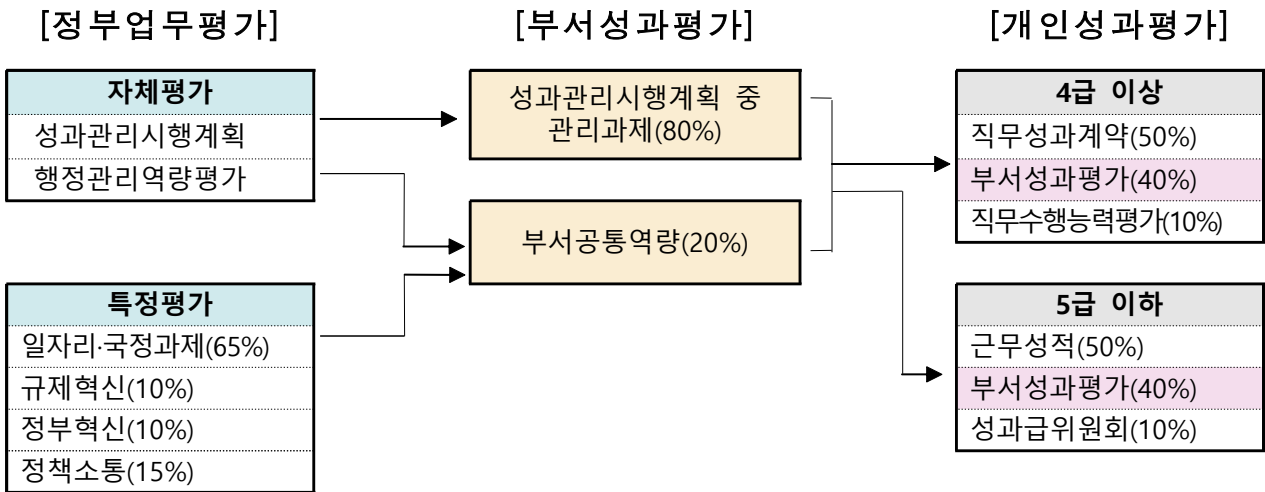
[정부업무평가]

[부서성과평가]

[개인성과평가]

| 자체평가 |
|---|
| 성과관리시행계획 |
| 행정관리역량평가 |

| 특정평가 |
|---|
| 일자리·국정과제(65%) |
| 규제혁신(10%) |
| 정부혁신(10%) |
| 정책소통(15%) |

성과관리시행계획 중 관리과제(80%)

부서공통역량(20%)

| 4급 이상 |
|---|
| 직무성과계약(50%) |
| 부서성과평가(40%) |
| 직무수행능력평가(10%) |

| 5급 이하 |
|---|
| 근무성적(50%) |
| 부서성과평가(40%) |
| 성과급위원회(10%) |